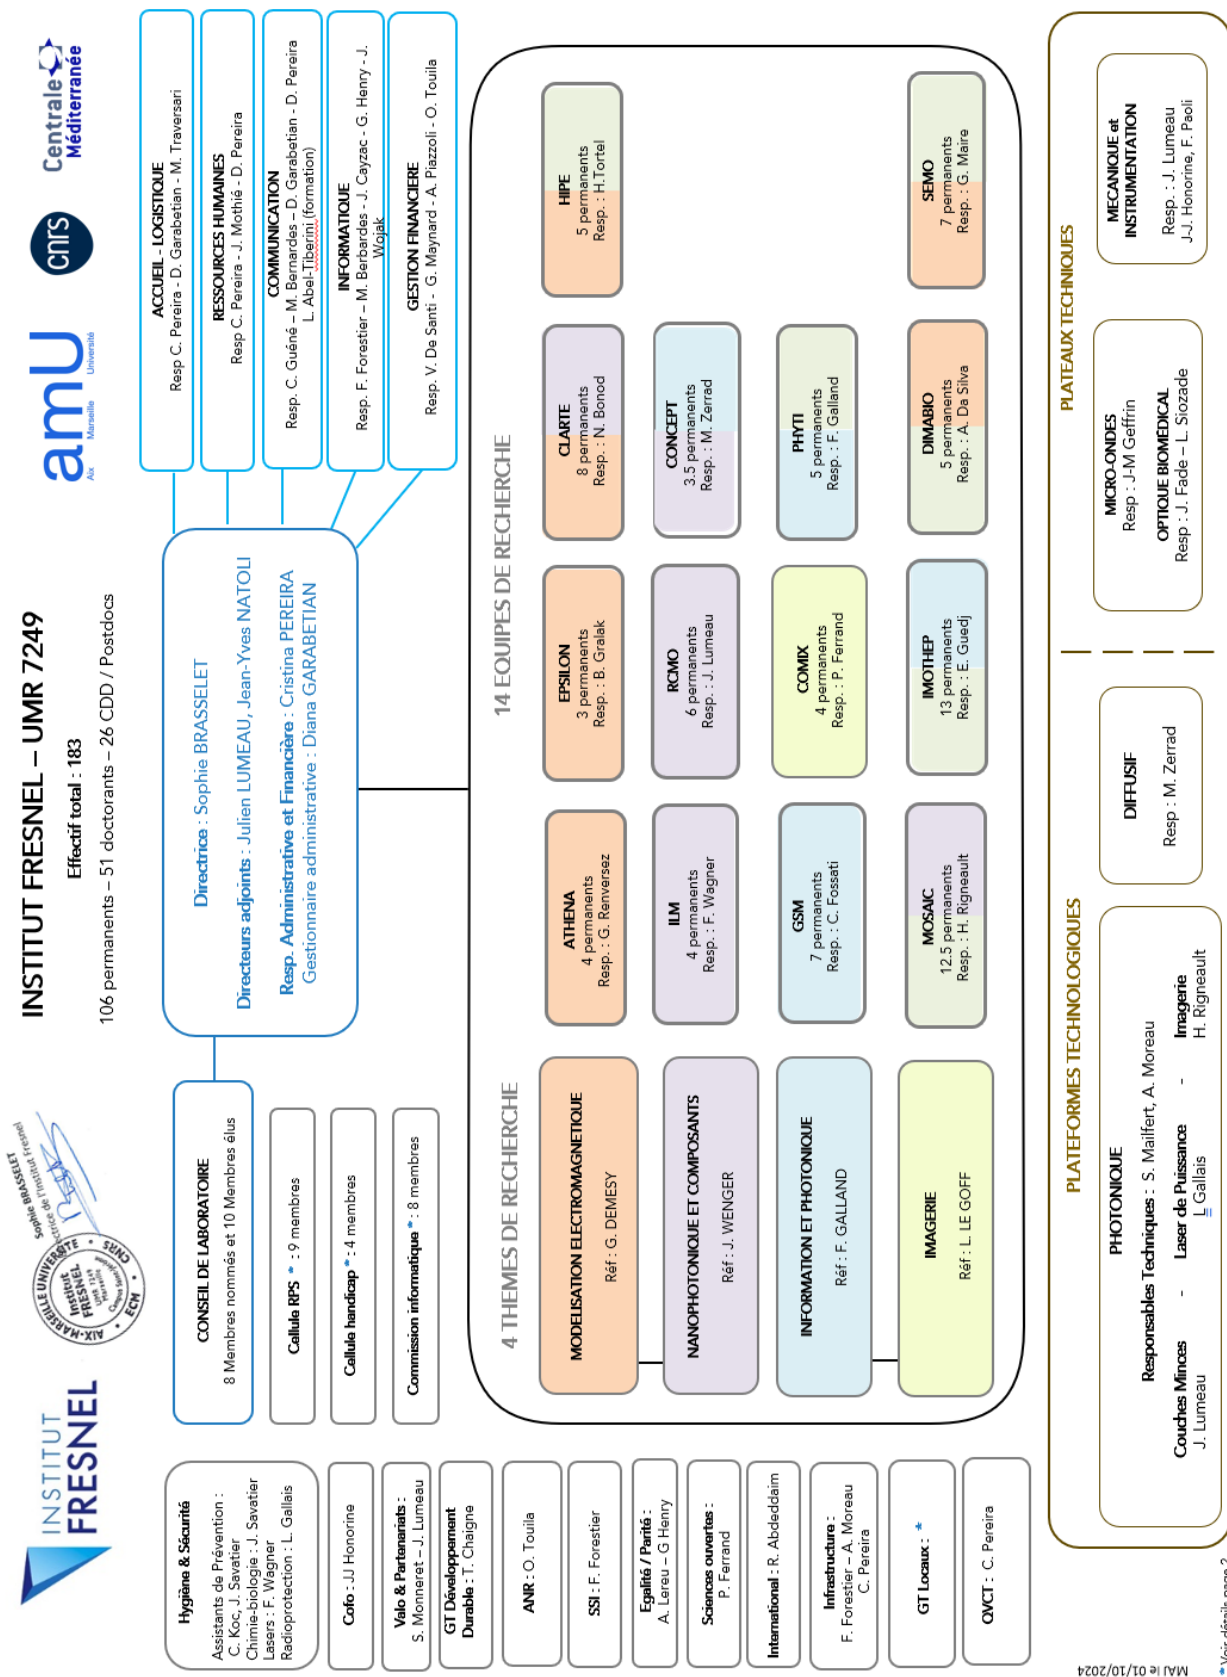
INSTITUT FRESNEL

Sophie BRASSELET
Directrice de l'Institut Fresnel

AIX-MARSEILLE UNIVERSITE Institut FRESNEL UMR 7249 Marseille CNRS ECM

amU Aix Marseille Université

cnrs

Centrale Méditerranée

INSTITUT FRESNEL – UMR 7249

Effectif total : 183

106 permanents – 51 doctorants – 26 CDD / Postdocs

Directrice : Sophie BRASSELET

Directeurs adjoints : Julien LUMEAU, Jean-Yves NATOLI

Resp. Administrative et Financière : Cristina PEREIRA
Gestionnaire administrative : Diana GARABETIAN

ACCUEIL - LOGISTIQUE
Resp C. Pereira - D. Garabetian - M. Traversari

RESSOURCES HUMAINES
Resp C. Pereira - J. Mothié - D. Pereira

COMMUNICATION
Resp. C. Guéné – M. Bernardes – D. Garabetian - D. Pereira
L. Abel-Tiberini (formation)

INFORMATIQUE
Resp. F. Forestier – M. Berbardes - J. Cayzac - G. Henry - J. Wojak

GESTION FINANCIERE
Resp. V. De Santi - G. Maynard - A. Piazzoli - O. Touila

Hygiène & Sécurité
Assistants de Prévention :
C. Koc, J. Savatier
Chimie-biologie : J. Savatier
Lasers : F. Wagner
Radioprotection : L. Gallais

Cofo : JJ Honorine

Valo & Partenariats :
S. Monneret – J. Lumeau

GT Développement Durable : T. Chaigne

ANR : O. Touila

SSI : F. Forestier

Egalité / Parité :
A. Lereu – G Henry

Sciences ouvertes :
P. Ferrand

International : R. Abdeddaim

Infrastructure :
F. Forestier – A. Moreau
C. Pereira

GT Locaux : *

QVCT : C. Pereira

CONSEIL DE LABORATOIRE
8 Membres nommés et 10 Membres élus

Cellule RPS * : 9 membres

Cellule handicap * : 4 membres

Commission informatique * : 8 membres

4 THEMES DE RECHERCHE

MODELISATION ELECTROMAGNETIQUE
Réf : G. DEMESY

NANOPHOTONIQUE ET COMPOSANTS
Réf : J. WENGER

INFORMATION ET PHOTONIQUE
Réf : F. GALLAND

IMAGERIE
Réf : L. LE GOFF

14 EQUIPES DE RECHERCHE

ATHENA
4 permanents
Resp. : G. Renversez

EPSILON
3 permanents
Resp. : B. Gralak

CLARTE
8 permanents
Resp. : N. Bonod

HIPE
5 permanents
Resp. : H.Tortel

ILM
4 permanents
Resp. : F. Wagner

RCMO
6 permanents
Resp. : J. Lumeau

CONCEPT
3.5 permanents
Resp. : M. Zerrad

GSM
7 permanents
Resp. : C. Fossati

COMIX
4 permanents
Resp. : P. Ferrand

PHYTI
5 permanents
Resp. : F. Galland

MOSAIC
12.5 permanents
Resp. : H. Rigneault

IMOTHEP
13 permanents
Resp. : E. Guedj

DIMABIO
5 permanents
Resp. : A. Da Silva

SEMO
7 permanents
Resp. : G. Maire

PLATEFORMES TECHNOLOGIQUES

PHOTONIQUE
Responsables Techniques : S. Maifert, A. Moreau
Couches Minces
J. Lumeau
-
Laser de Puissance
L Gallais
-
Imagerie
H. Rigneault

DIFFUSIF
Resp : M. Zerrad

PLATEAUX TECHNIQUES

MICRO-ONDES
Resp : J-M Geffrin
OPTIQUE BIOMEDICAL
Resp : J. Fade – L. Siozade

MECANIQUE et INSTRUMENTATION
Resp. : J. Lumeau
J-J. Honorine, F. Paoli

* Voir détails page 2

MAJ le 01/10/2024